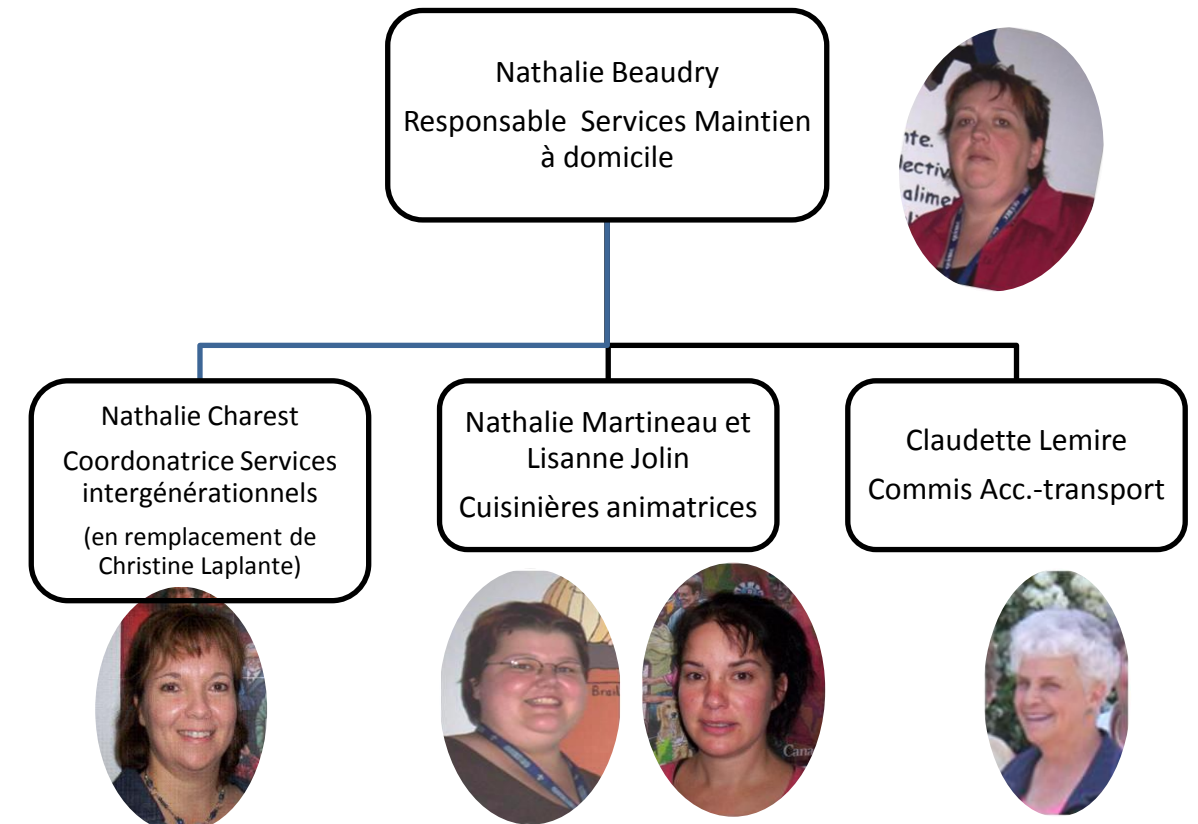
Nathalie Beaudry
Responsable Services Maintien à domicile

Nathalie Charest
Coordonatrice Services intergénérationnels
(en remplacement de Christine Laplante)

Nathalie Martineau et Lisanne Jolin
Cuisinières animatrices

Claudette Lemire
Commis Acc.-transport